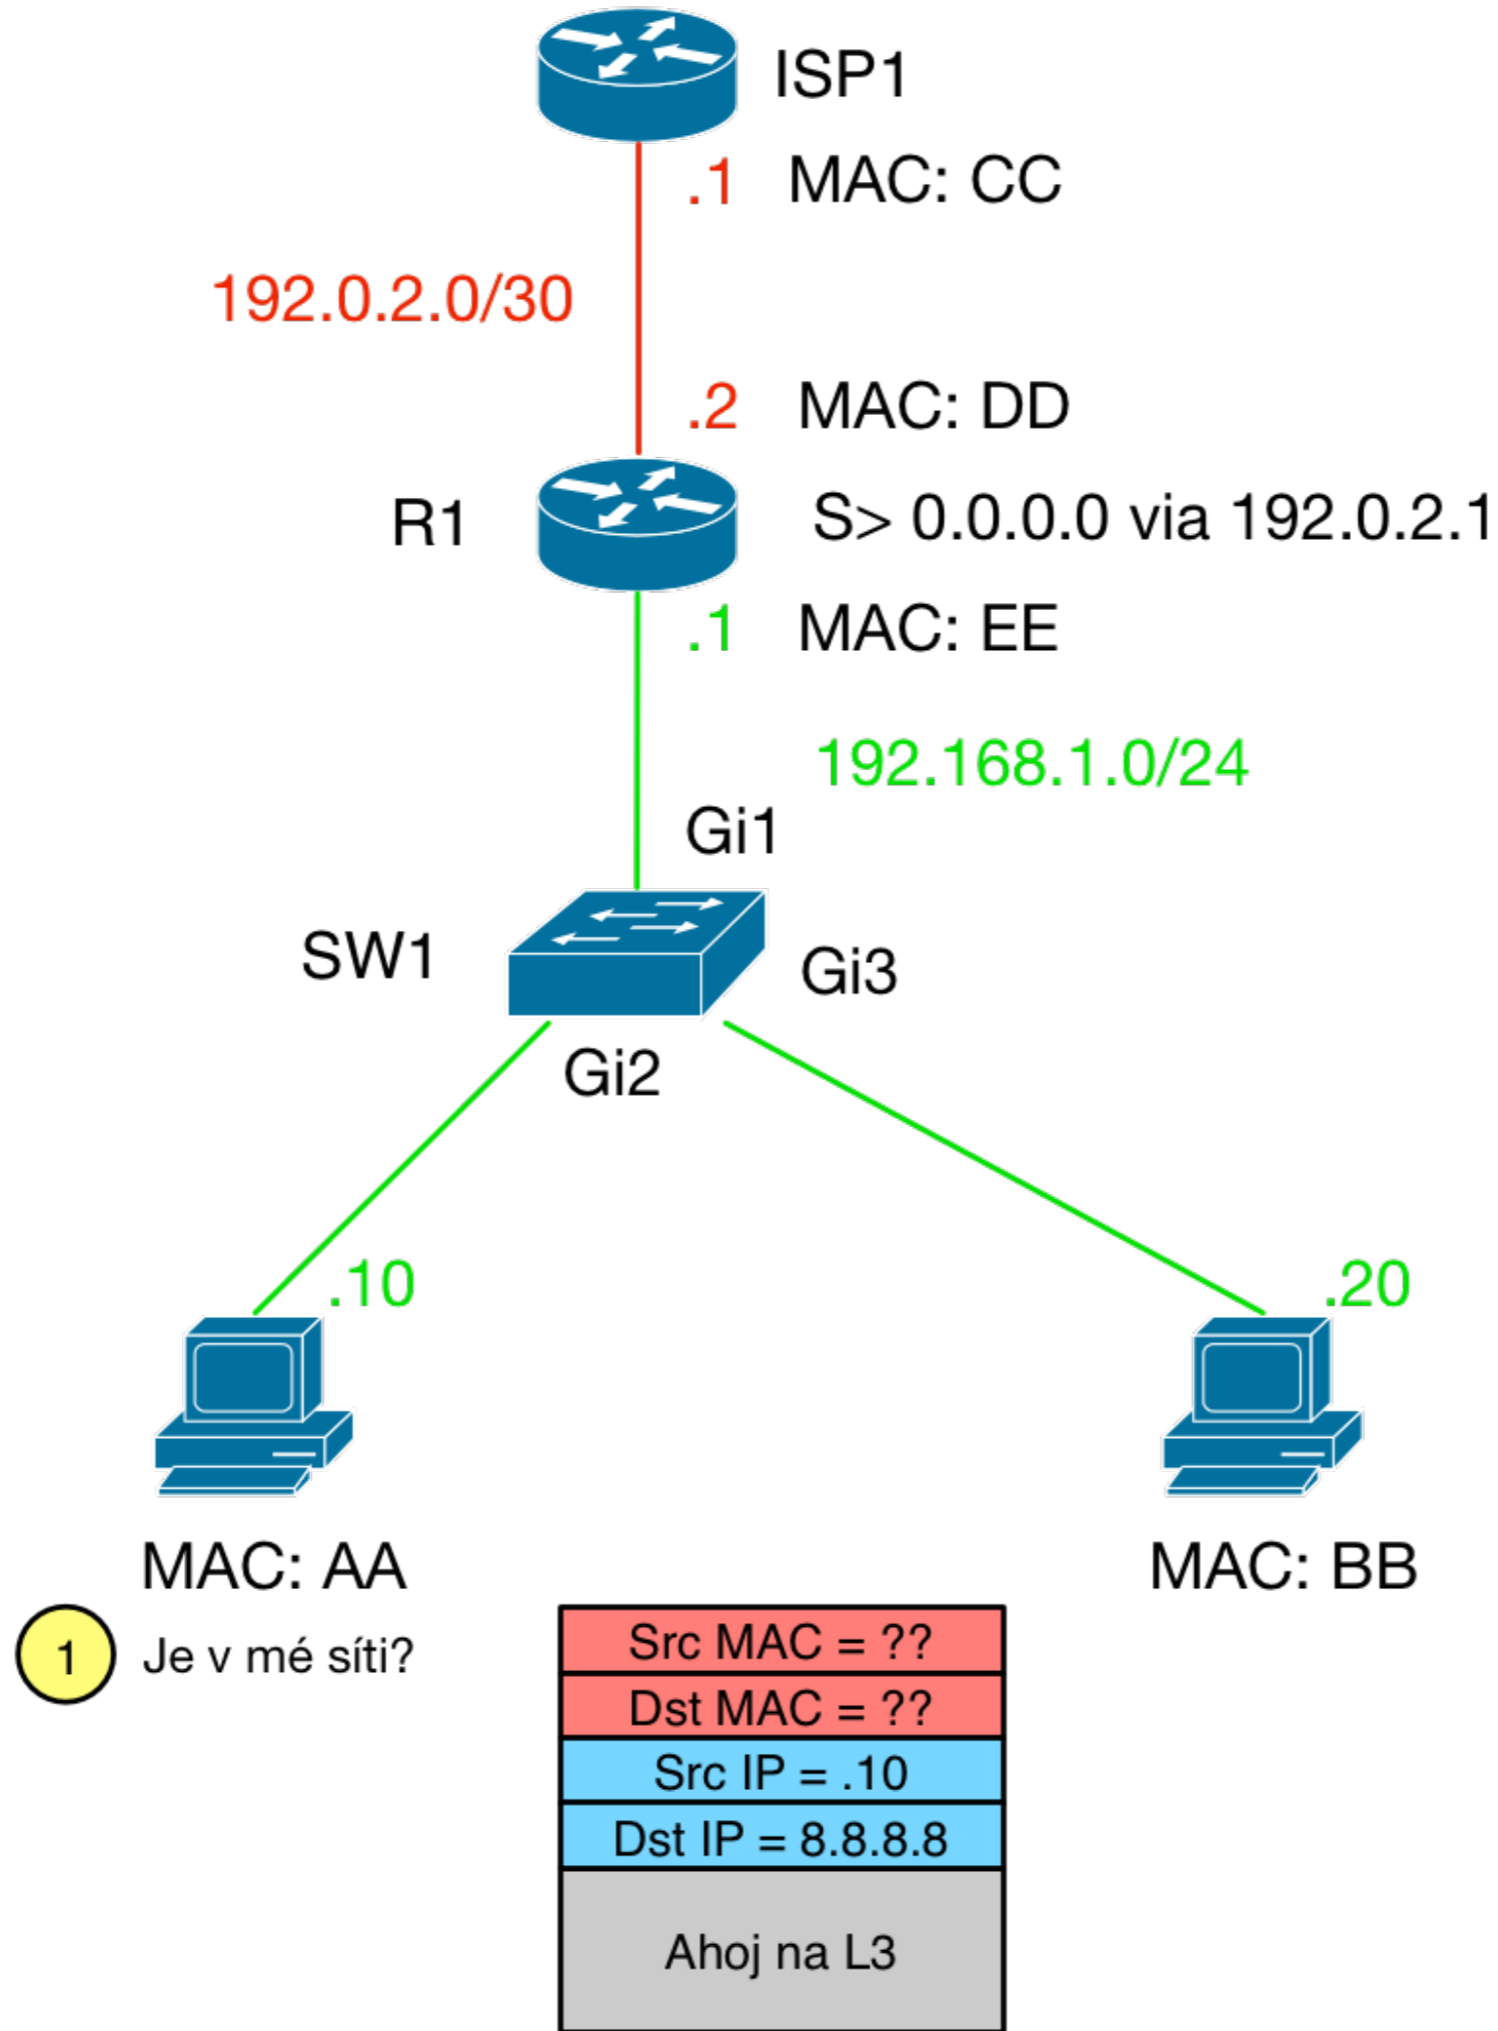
ISP1

.1 MAC: CC

192.0.2.0/30

.2 MAC: DD

R1

S> 0.0.0.0 via 192.0.2.1

.1 MAC: EE

192.168.1.0/24

Gi1

SW1

Gi3

Gi2

.10

.20

MAC: AA

MAC: BB

1 Je v mé síti?

| Src MAC = ?? |
|---|
| Dst MAC = ?? |
| Src IP = .10 |
| Dst IP = 8.8.8.8 |
| Ahoj na L3 |